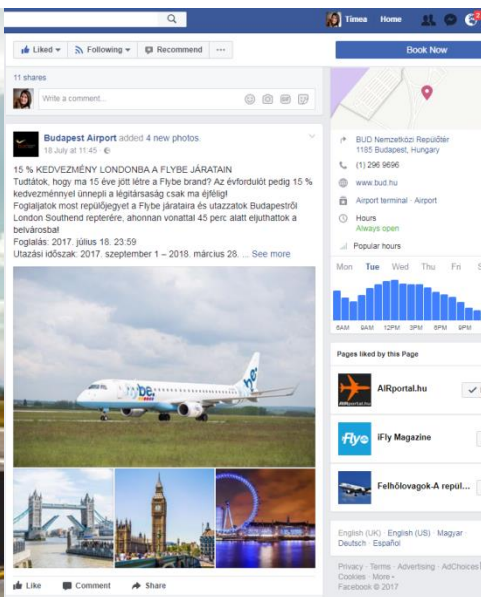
Timea Home 2

Liked Following Recommend ···

Book Now

11 shares

Write a comment...

Budapest Airport added 4 new photos.
18 July at 11:45 ·

15 % KEDVEZMÉNY LONDONBA A FLYBE JÁRATAIN
Tudtátok, hogy ma 15 éve jött létre a Flybe brand? Az évfordulót pedig 15 % kedvezménnyel ünnepli a légitársaság csak ma éjfélig!
Foglaljatok most repülőjegyet a Flybe járataira és utazzatok Budapestről London Southend repterére, ahonnan vonattal 45 perc alatt eljuthattok a belvárosba!
Foglalás: 2017. július 18. 23:59
Utazási időszak: 2017. szeptember 1 – 2018. március 28. ... See more

flybe

Like Comment Share

BUD Nemzetközi Repülőtér
1185 Budapest, Hungary

(1) 296 9696

www.bud.hu

Airport terminal · Airport

Hours
Always open

Popular hours

Mon Tue Wed Thu Fri S

6AM 9AM 12PM 3PM 6PM 9PM

Pages liked by this Page

AIRportal.hu

iFly Magazine

Felhőlovagok-A repül...

English (UK) · English (US) · Magyar · Deutsch · Español

Privacy · Terms · Advertising · AdChoices · Cookies · More
Facebook © 2017